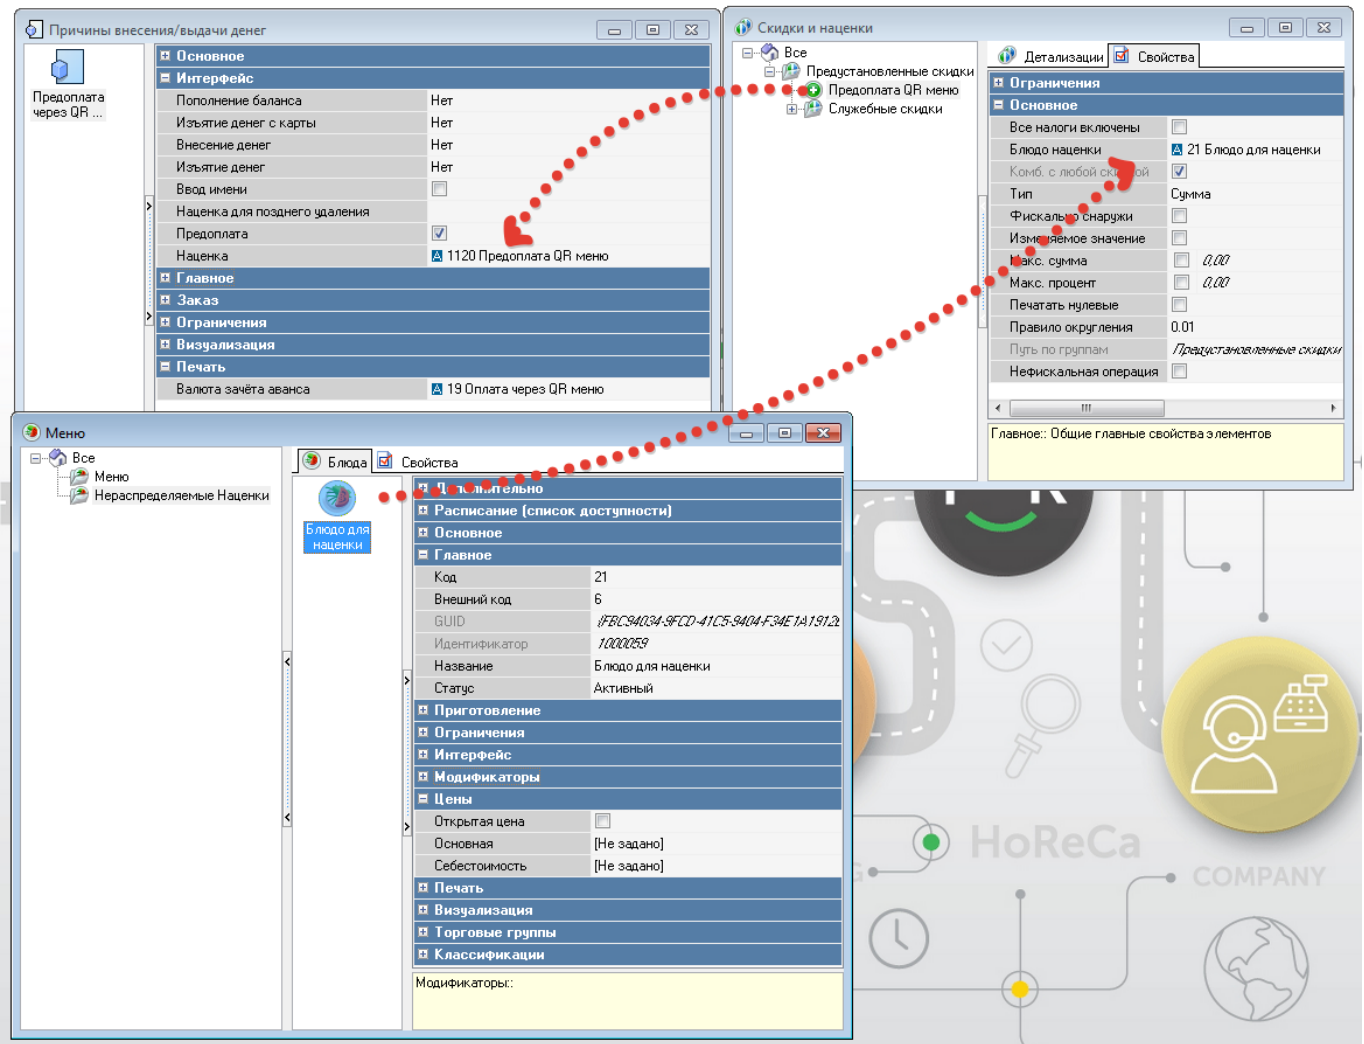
Причины внесения/выдачи денег

Предоплата через QR ...

Основное
Интерфейс

| Пополнение баланса | Нет |
|---|---|
| Изъятие денег с карты | Нет |
| Внесение денег | Нет |
| Изъятие денег | Нет |
| Ввод имени | |
| Наценка для позднего удаления | |
| Предоплата | |
| Наценка | 1120 Предоплата QR меню |

Главное
Заказ
Ограничения
Визуализация
Печать

| Валюта зачёта аванса | 19 Оплата через QR меню |
|---|---|

Скидки и наценки

Все
Предустановленные скидки
Предоплата QR меню
Служебные скидки

Детализация Свойства

Ограничения
Основное

| Все налоги включены | |
|---|---|
| Блюдо наценки | 21 Блюдо для наценки |
| Комб. с любой ск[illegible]ой | |
| Тип | Сумма |
| Фискальн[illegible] снаружи | |
| Изм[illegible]яемое значение | |
| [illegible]акс. сумма | 0,00 |
| Макс. процент | 0,00 |
| Печатать нулевые | |
| Правило округления | 0.01 |
| Путь по группам | Предустановленные скидки |
| Нефискальная операция | |

Главное:: Общие главные свойства элементов

Меню

Все
Меню
Нераспределяемые Наценки

Блюда Свойства

Блюдо для наценки

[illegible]льно
Расписание (список доступности)
Основное
Главное

| Код | 21 |
|---|---|
| Внешний код | 6 |
| GUID | {FBC94034-9FCD-41C5-9404-F34E1A1912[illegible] |
| Идентификатор | 1000059 |
| Название | Блюдо для наценки |
| Статус | Активный |

Приготовление
Ограничения
Интерфейс
Модификаторы
Цены

| Открытая цена | |
|---|---|
| Основная | [Не задано] |
| Себестоимость | [Не задано] |

Печать
Визуализация
Торговые группы
Классификации

Модификаторы:

HoReCa
COMPANY